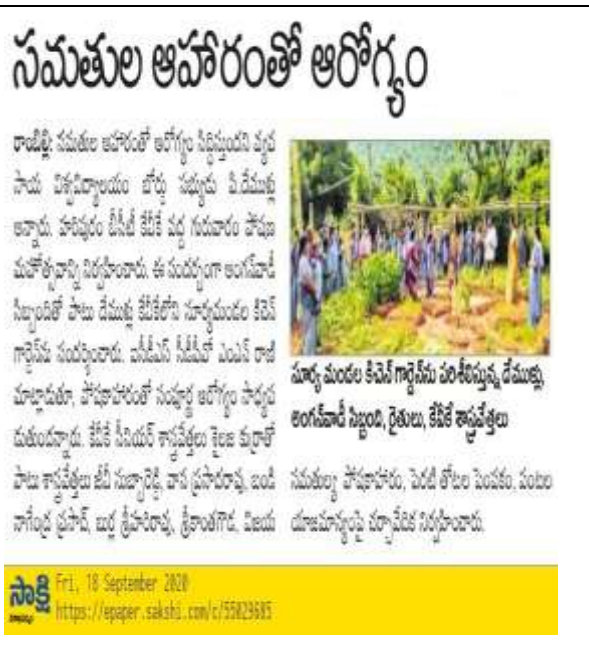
సమతుల ఆహారంతో ఆరోగ్యం

రాజమహేంద్రవరం: సమతుల ఆహారంతో ఆరోగ్యం సిద్ధిస్తుందని వ్యవసాయ విశ్వవిద్యాలయం బోర్డు సభ్యురు పి.దేముళ్లు అన్నారు. హరిపురం కేవీకే వద్ద గురువారం పోషణ మహోత్సవాన్ని నిర్వహించారు. ఈ సందర్భంగా అంగన్‌వాడీ సిబ్బందితో పాటు దేముళ్లు కేవీకేలోని సూర్యమండల కిచెన్ గార్డెన్‌ను సందర్శించారు. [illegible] ఎంఎస్ రాజె మాట్లాడుతూ, పోషకాహారంతో సంపూర్ణ ఆరోగ్యం సాధ్యమవుతుందన్నారు. కేవీకే సీనియర్ శాస్త్రవేత్తలు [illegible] పాటు శాస్త్రవేత్తలు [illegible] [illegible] ప్రసాద్, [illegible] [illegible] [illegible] సమతుల్య పోషకాహారం, పెరటి తోటల పెంపకం, పంటల యాజమాన్యంపై చర్చావేదిక నిర్వహించారు.

సూర్య మండల కిచెన్ గార్డెన్‌ను పరిశీలిస్తున్న దేముళ్లు, అంగన్‌వాడీ సిబ్బంది, రైతులు, కేవీకే శాస్త్రవేత్తలు

సాక్షి Fri, 18 September 2020
https://epaper.sakshi.com/c/55029685